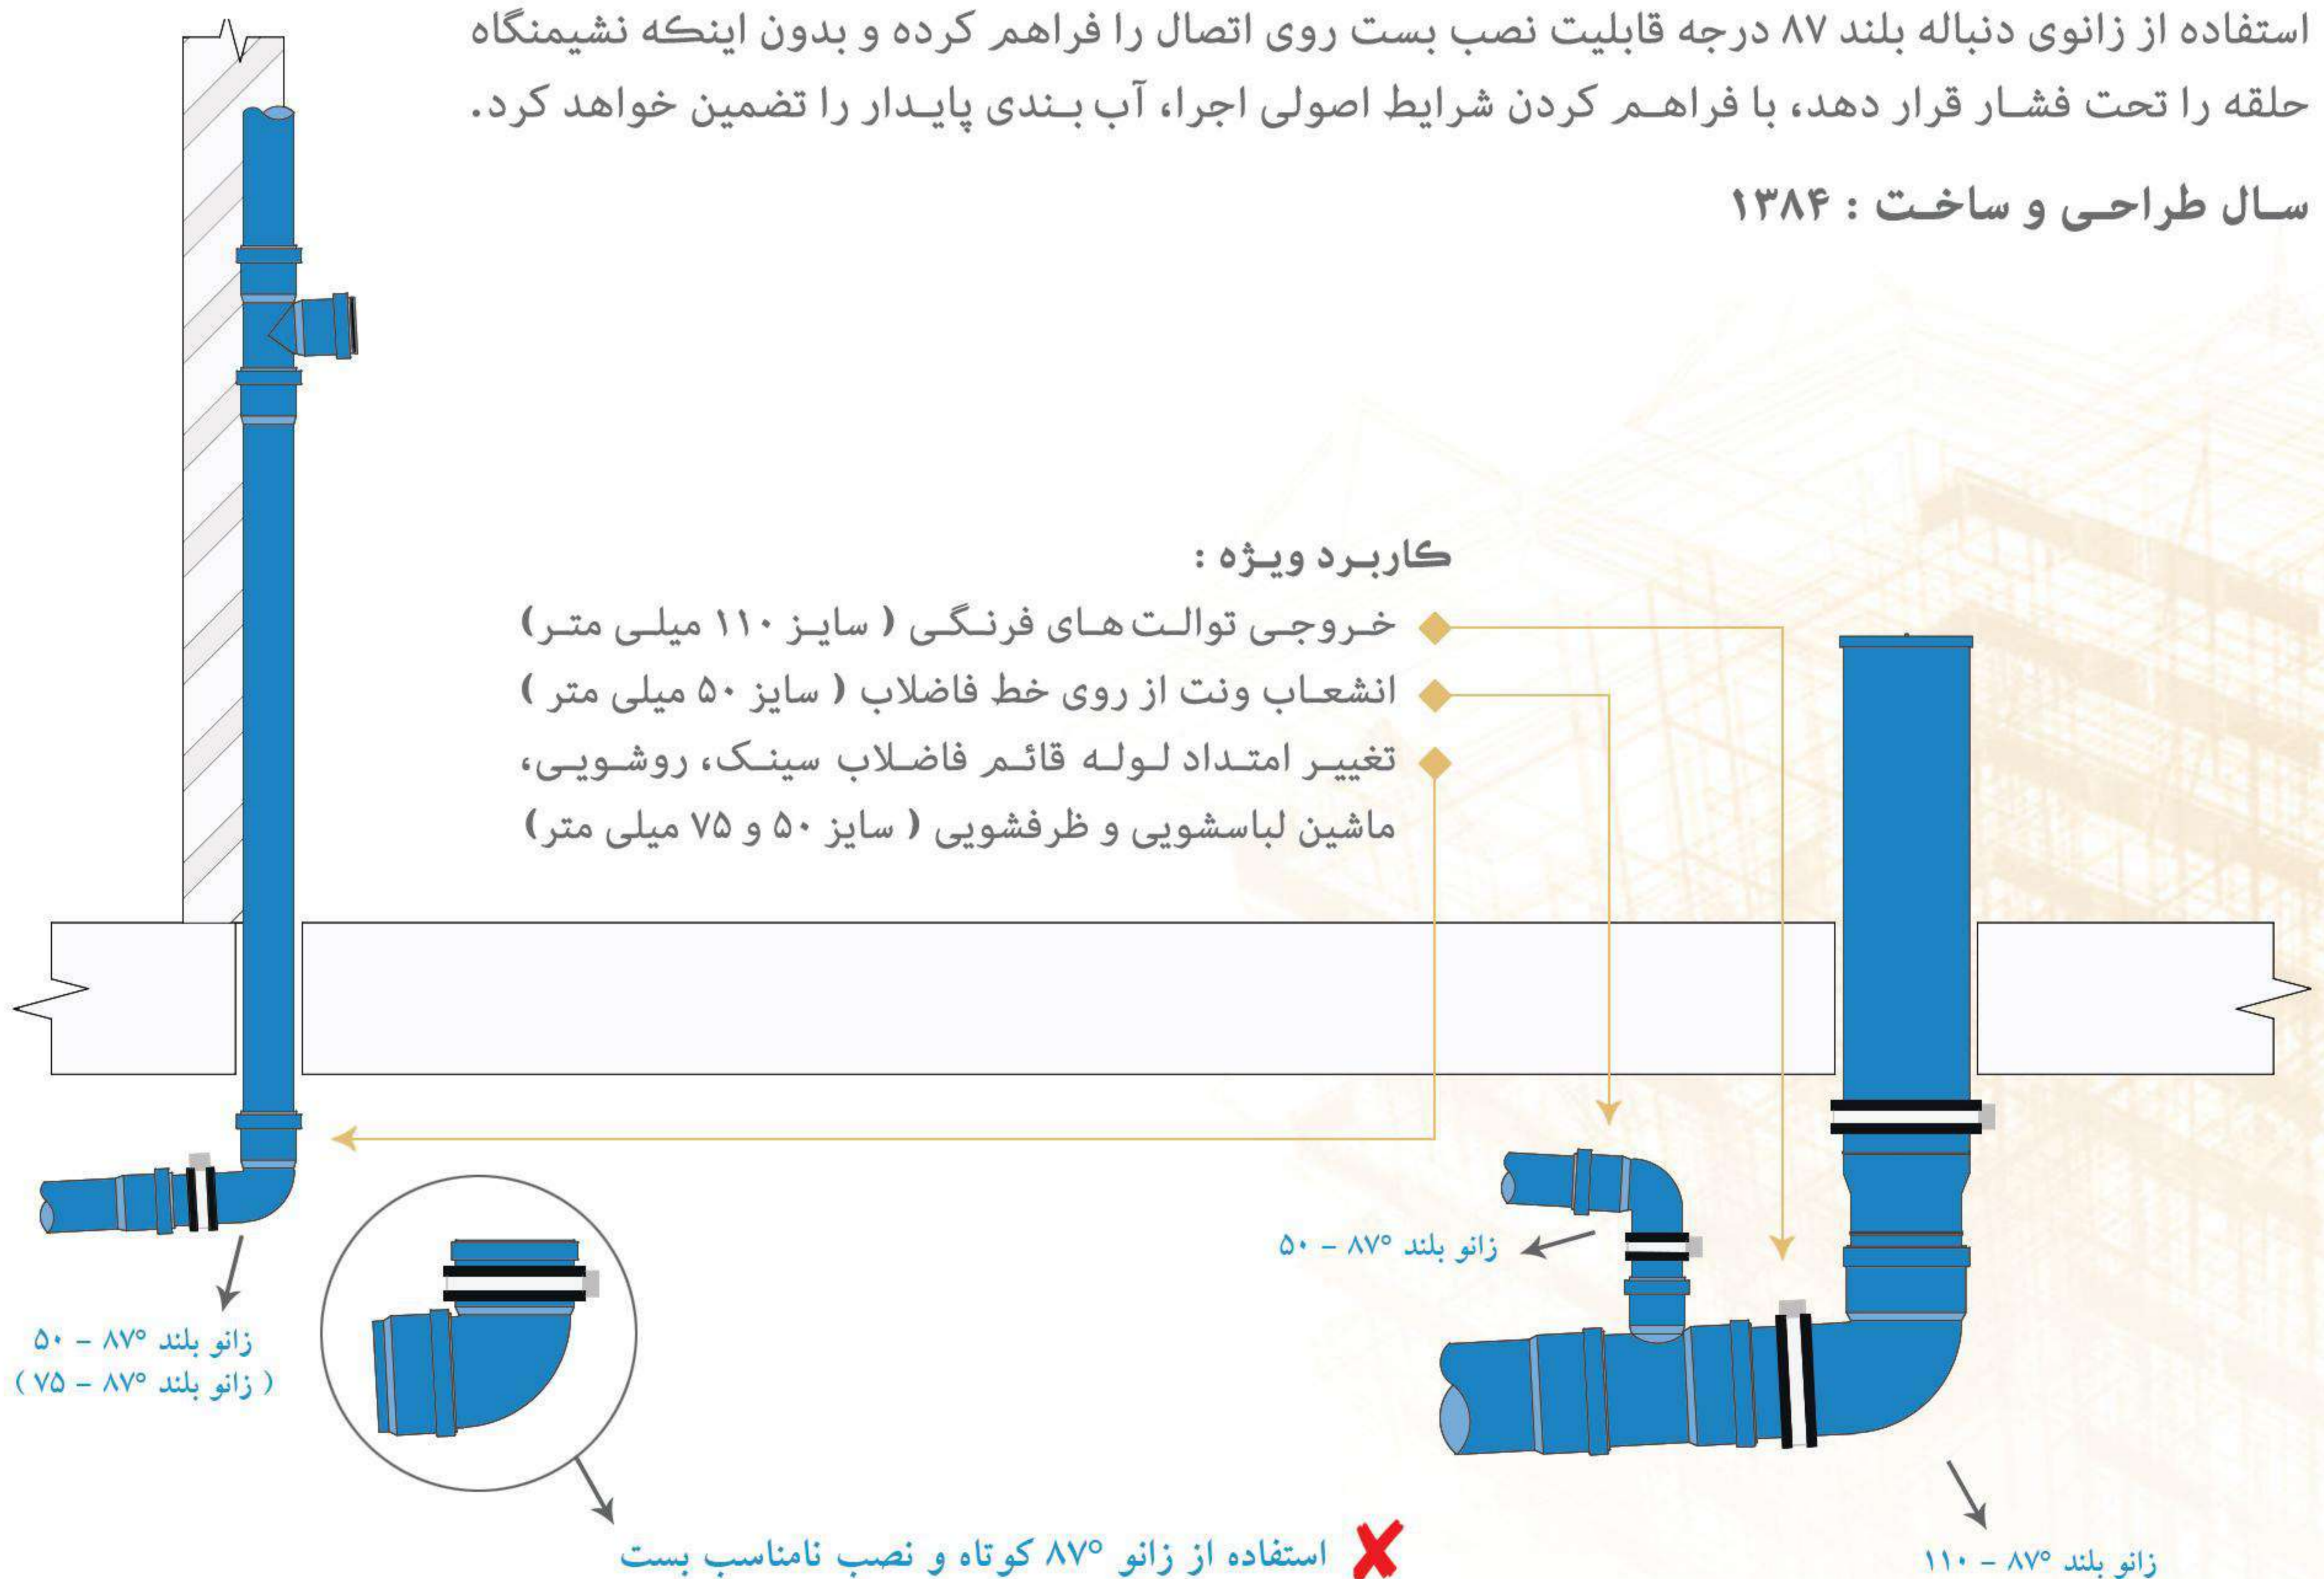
استفاده از زانوی دنباله بلند ۸۷ درجه قابلیت نصب بست روی اتصال را فراهم کرده و بدون اینکه نشیمنگاه حلقه را تحت فشار قرار دهد، با فراهم کردن شرایط اصولی اجرا، آب بندی پایدار را تضمین خواهد کرد.

سال طراحی و ساخت : ۱۳۸۴

کاربرد ویژه :
خروجی توالت های فرنگی ( سایز ۱۱۰ میلی متر)
انشعاب ونت از روی خط فاضلاب ( سایز ۵۰ میلی متر )
تغییر امتداد لوله قائم فاضلاب سینک، روشویی، ماشین لباسشویی و ظرفشویی ( سایز ۵۰ و ۷۵ میلی متر)

زانو بلند ۸۷° - ۵۰
( زانو بلند ۸۷° - ۷۵ )

زانو بلند ۸۷° - ۵۰

زانو بلند ۸۷° - ۱۱۰

استفاده از زانو ۸۷° کوتاه و نصب نامناسب بست